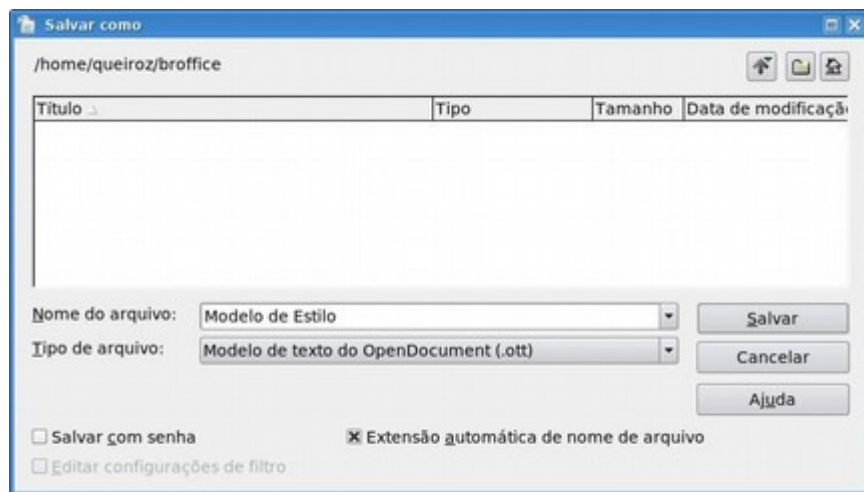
Salvar como

/home/queiroz/broffice

| Título | Tipo | Tamanho | Data de modificaçã |
|---|---|---|---|

Nome do arquivo: Modelo de Estilo

Tipo de arquivo: Modelo de texto do OpenDocument (.ott)

Salvar

Cancelar

Ajuda

Salvar com senha

Extensão automática de nome de arquivo

Editar configurações de filtro